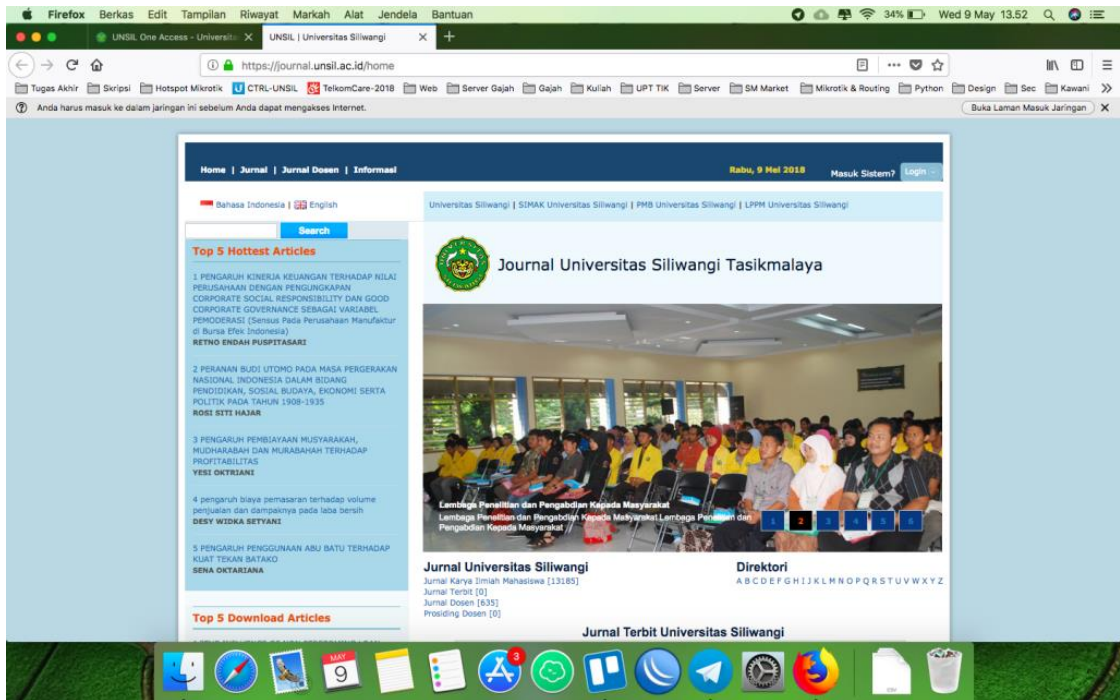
Firefox Berkas Edit Tampilan Riwayat Markah Alat Jendela Bantuan

34% Wed 9 May 13.52

UNSIL One Access - Universita

UNSIL | Universitas Siliwangi

https://journal.unsil.ac.id/home

Tugas Akhir Skripsi Hotspot Mikrotik CTRL-UNSIL TelkomCare-2018 Web Server Gajah Gajah Kuliah UPT TIK Server SM Market Mikrotik & Routing Python Design Sec Kawani

Anda harus masuk ke dalam jaringan ini sebelum Anda dapat mengakses Internet.

Buka Laman Masuk Jaringan

Home | Jurnal | Jurnal Dosen | Informasi

Rabu, 9 Mei 2018

Masuk Sistem? Login

Bahasa Indonesia | English

Search

Universitas Siliwangi | SIMAK Universitas Siliwangi | PMB Universitas Siliwangi | LPPM Universitas Siliwangi

Top 5 Hottest Articles

1 PENGARUH KINERJA KEUANGAN TERHADAP NILAI PERUSAHAAN DENGAN PENGUNGKAPAN CORPORATE SOCIAL RESPONSIBILITY DAN GOOD CORPORATE GOVERNANCE SEBAGAI VARIABEL PEMODERASI (Sensus Pada Perusahaan Manufaktur di Bursa Efek Indonesia)
RETNO ENDAH PUSPITASARI

2 PERANAN BUDI UTOMO PADA MASA PERGERAKAN NASIONAL INDONESIA DALAM BIDANG PENDIDIKAN, SOSIAL BUDAYA, EKONOMI SERTA POLITIK PADA TAHUN 1908-1935
ROSI SITI HAJAR

3 PENGARUH PEMBIAYAAN MUSYARAKAH, MUDHARABAH DAN MURABAHAH TERHADAP PROFITABILITAS
YESI OKTRIANI

4 pengaruh biaya pemasaran terhadap volume penjualan dan dampaknya pada laba bersih
DESY WIDKA SETYANI

5 PENGARUH PENGGUNAAN ABU BATU TERHADAP KUAT TEKAN BATAKO
SENA OKTARIANA

Top 5 Download Articles

Journal Universitas Siliwangi Tasikmalaya

Lembaga Penelitian dan Pengabdian Kepada Masyarakat
Lembaga Penelitian dan Pengabdian Kepada Masyarakat Lembaga Penelitian dan Pengabdian Kepada Masyarakat

1 2 3 4 5 6

Jurnal Universitas Siliwangi
Jurnal Karya Ilmiah Mahasiswa [13185]
Jurnal Terbit [0]
Jurnal Dosen [635]
Prosiding Dosen [0]

Direktori
A B C D E F G H I J K L M N O P Q R S T U V W X Y Z

Jurnal Terbit Universitas Siliwangi

MAY 9